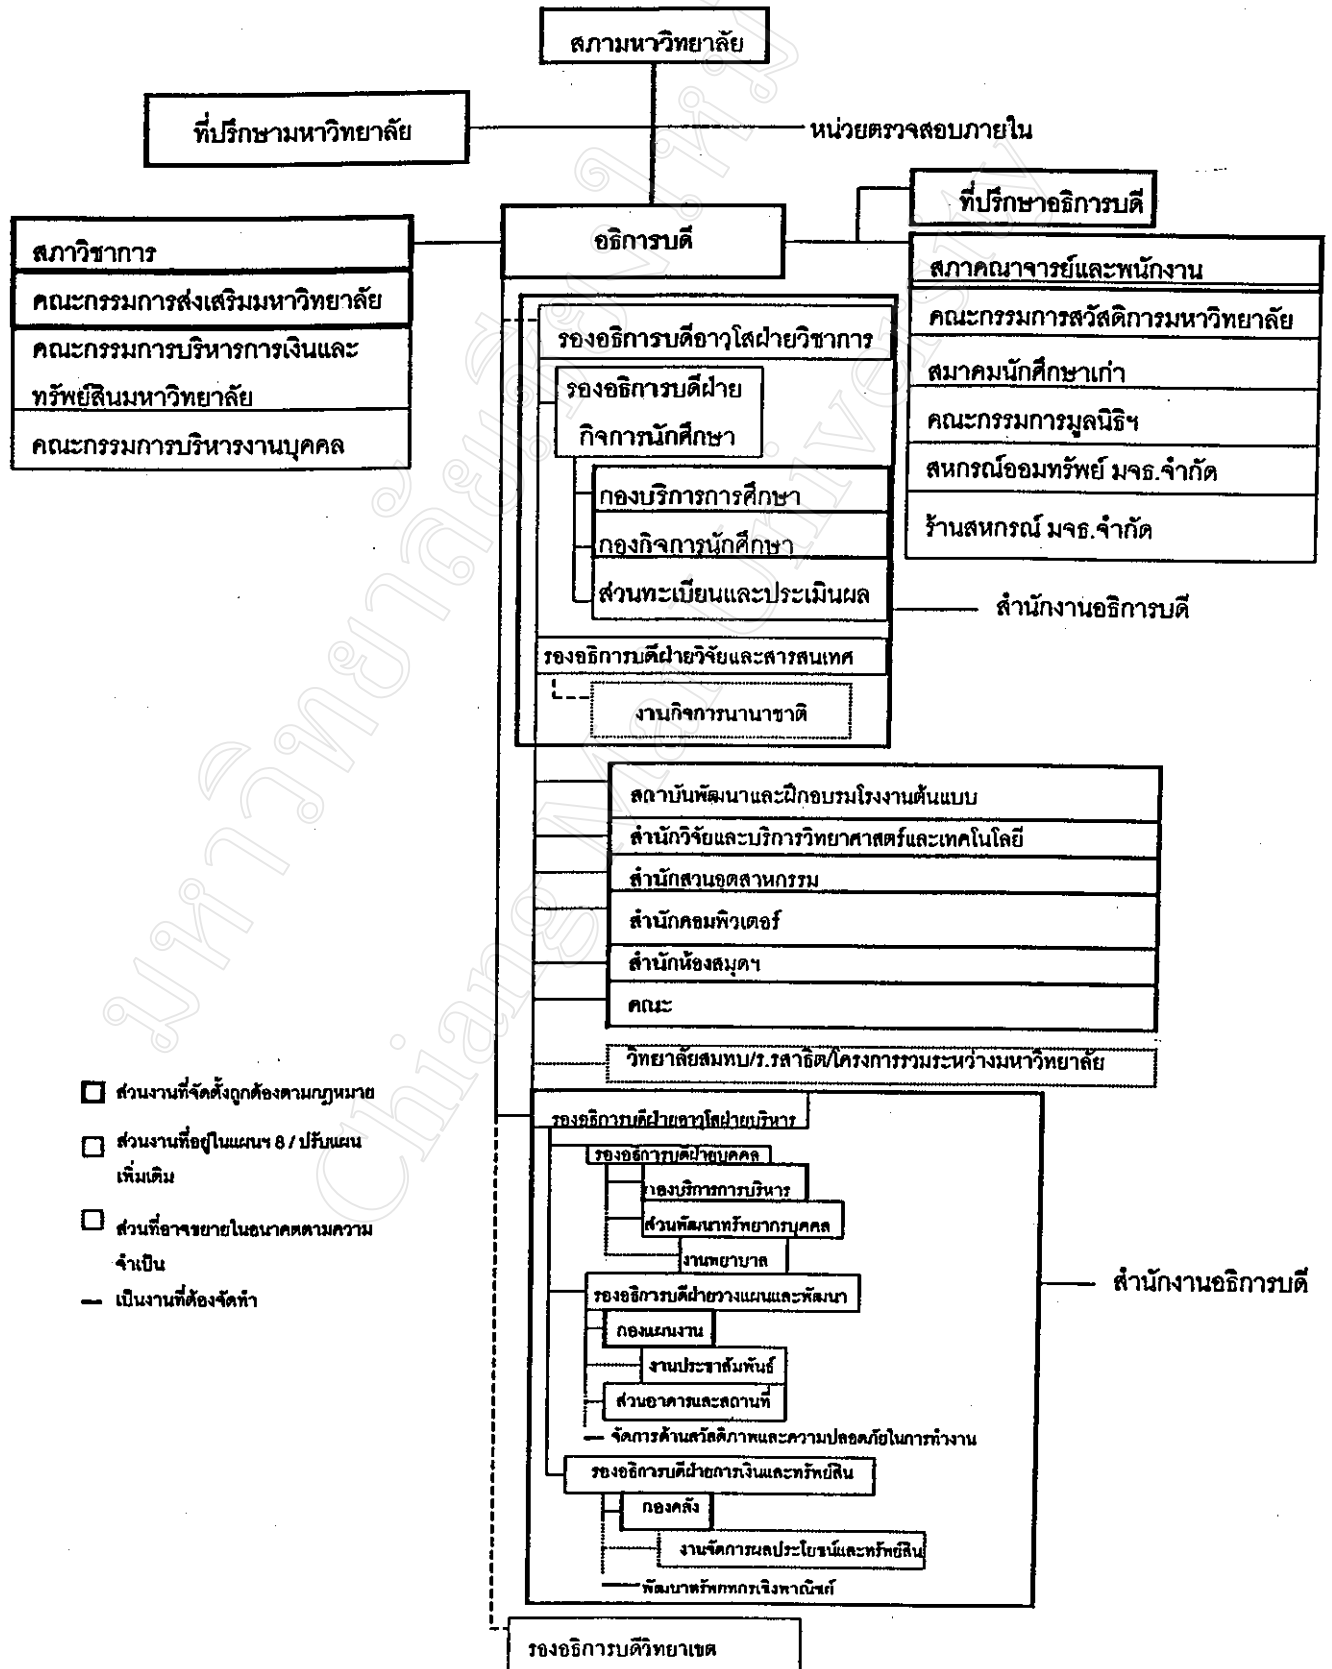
สภามหาวิทยาลัย

ที่ปรึกษามหาวิทยาลัย

หน่วยตรวจสอบภายใน

ที่ปรึกษาอธิการบดี

สภาวิชาการ
คณะกรรมการส่งเสริมมหาวิทยาลัย
คณะกรรมการบริหารการเงินและทรัพย์สินมหาวิทยาลัย
คณะกรรมการบริหารงานบุคคล

อธิการบดี

สภาคณาจารย์และพนักงาน
คณะกรรมการสวัสดิการมหาวิทยาลัย
สมาคมนักศึกษาเก่า
คณะกรรมการมูลนิธิฯ
สหกรณ์ออมทรัพย์ มจธ.จำกัด
ร้านสหกรณ์ มจธ.จำกัด

รองอธิการบดีอาวุโสฝ่ายวิชาการ
รองอธิการบดีฝ่ายกิจการนักศึกษา
กองบริการการศึกษา
กองกิจการนักศึกษา
ส่วนทะเบียนและประเมินผล

สำนักงานอธิการบดี

รองอธิการบดีฝ่ายวิจัยและสารสนเทศ
งานกิจการนานาชาติ

สถาบันพัฒนาและฝึกอบรมโรงงานต้นแบบ
สำนักวิจัยและบริการวิทยาศาสตร์และเทคโนโลยี
สำนักสวนอุตสาหกรรม
สำนักคอมพิวเตอร์
สำนักห้องสมุดฯ
คณะ

วิทยาลัยสมทบ/ร.รสาธิต/โครงการรวมระหว่างมหาวิทยาลัย

ส่วนงานที่จัดตั้งถูกต้องตามกฎหมาย
ส่วนงานที่อยู่ในแผนฯ 8 / ปรับแผนเพิ่มเติม
ส่วนที่อาจขยายในอนาคตตามความจำเป็น
เป็นงานที่ต้องจัดทำ

รองอธิการบดีฝ่ายอาวุโสฝ่ายบริหาร
รองอธิการบดีฝ่ายบุคคล
กองบริการการบริหาร
ส่วนพัฒนาทรัพยากรบุคคล
งานพยาบาล
รองอธิการบดีฝ่ายวางแผนและพัฒนา
กองแผนงาน
งานประชาสัมพันธ์
ส่วนอาคารและสถานที่
จัดการด้านสวัสดิภาพและความปลอดภัยในการทำงาน
รองอธิการบดีฝ่ายการเงินและทรัพย์สิน
กองคลัง
งานจัดการผลประโยชน์และทรัพย์สิน
พัฒนาทรัพยากรเชิงพาณิชย์

สำนักงานอธิการบดี

รองอธิการบดีวิทยาเขต